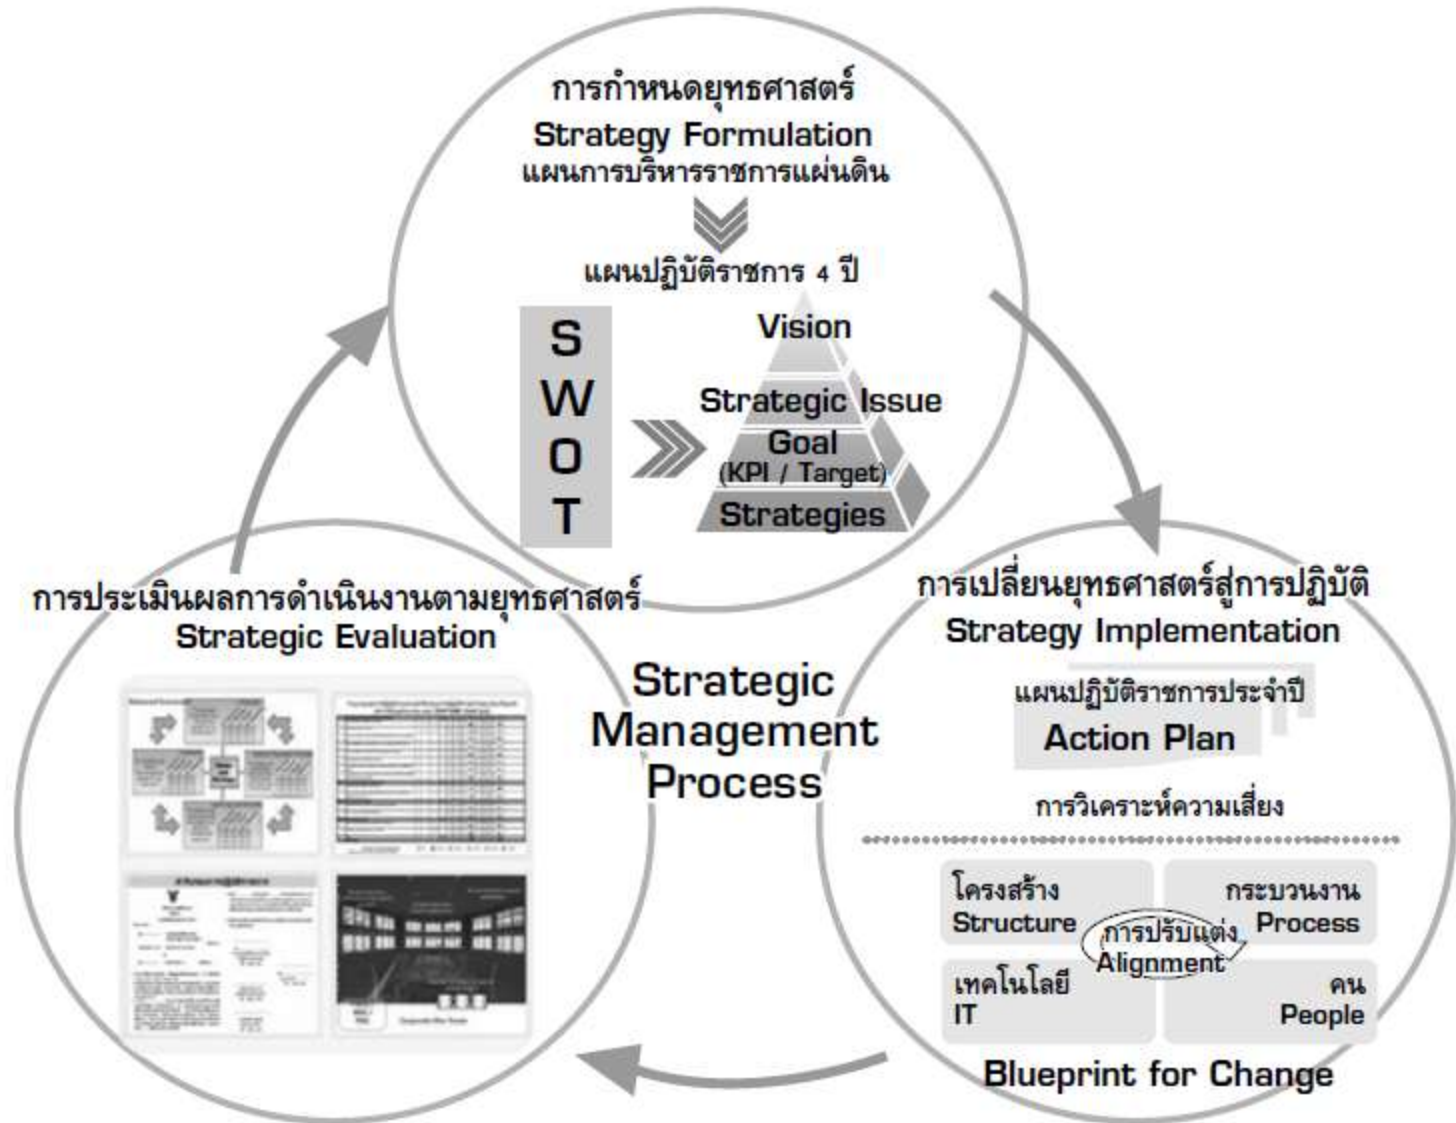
การกำหนดยุทธศาสตร์
Strategy Formulation
แผนการบริหารราชการแผ่นดิน

แผนปฏิบัติราชการ 4 ปี

S
W
O
T

Vision
Strategic Issue
Goal
(KPI / Target)
Strategies

การประเมินผลการดำเนินงานตามยุทธศาสตร์
Strategic Evaluation

Strategic Management Process

การเปลี่ยนยุทธศาสตร์สู่การปฏิบัติ
Strategy Implementation
แผนปฏิบัติราชการประจำปี
Action Plan
การวิเคราะห์ความเสี่ยง

โครงสร้าง
Structure
กระบวนงาน
Process
การปรับแต่ง
Alignment
เทคโนโลยี
IT
คน
People
Blueprint for Change